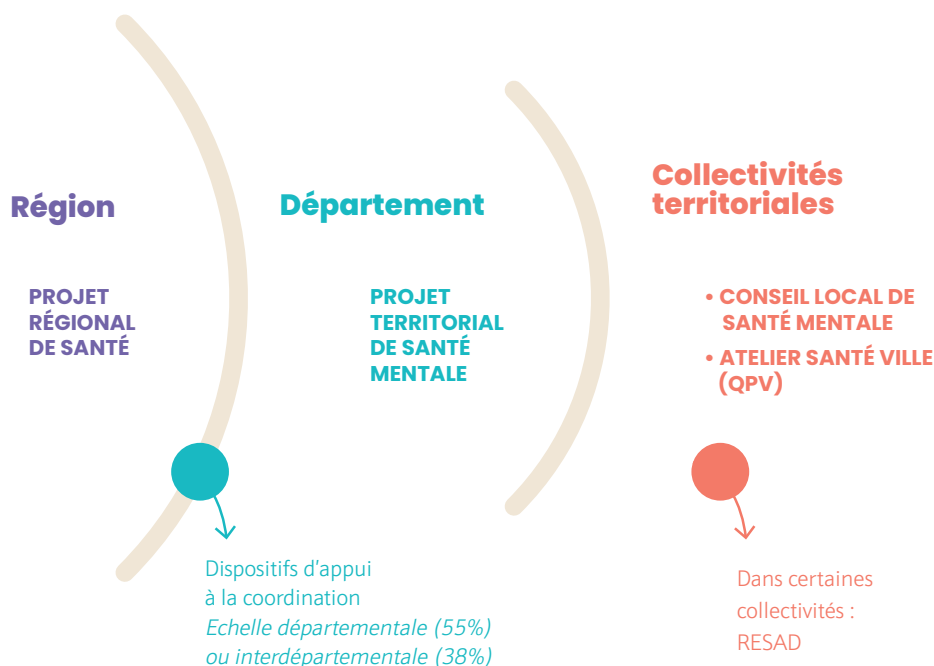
Région

PROJET RÉGIONAL DE SANTÉ

Département

PROJET TERRITORIAL DE SANTÉ MENTALE

Collectivités territoriales

• CONSEIL LOCAL DE SANTÉ MENTALE

• ATELIER SANTÉ VILLE (QPV)

Dispositifs d'appui à la coordination
Echelle départementale (55%) ou interdépartementale (38%)

Dans certaines collectivités : RESAD